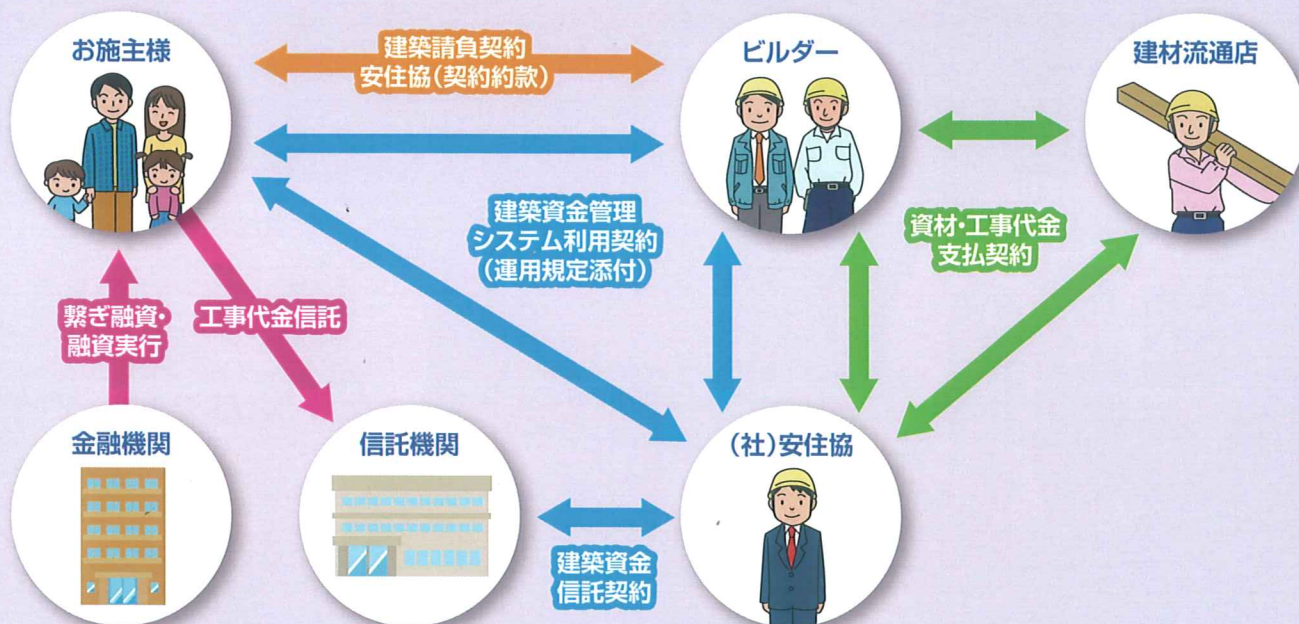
お施主様

建築請負契約
安住協(契約約款)

ビルダー

建材流通店

建築資金管理
システム利用契約
(運用規定添付)

資材・工事代金
支払契約

繋ぎ融資・
融資実行

工事代金信託

金融機関

信託機関

(社)安住協

建築資金
信託契約